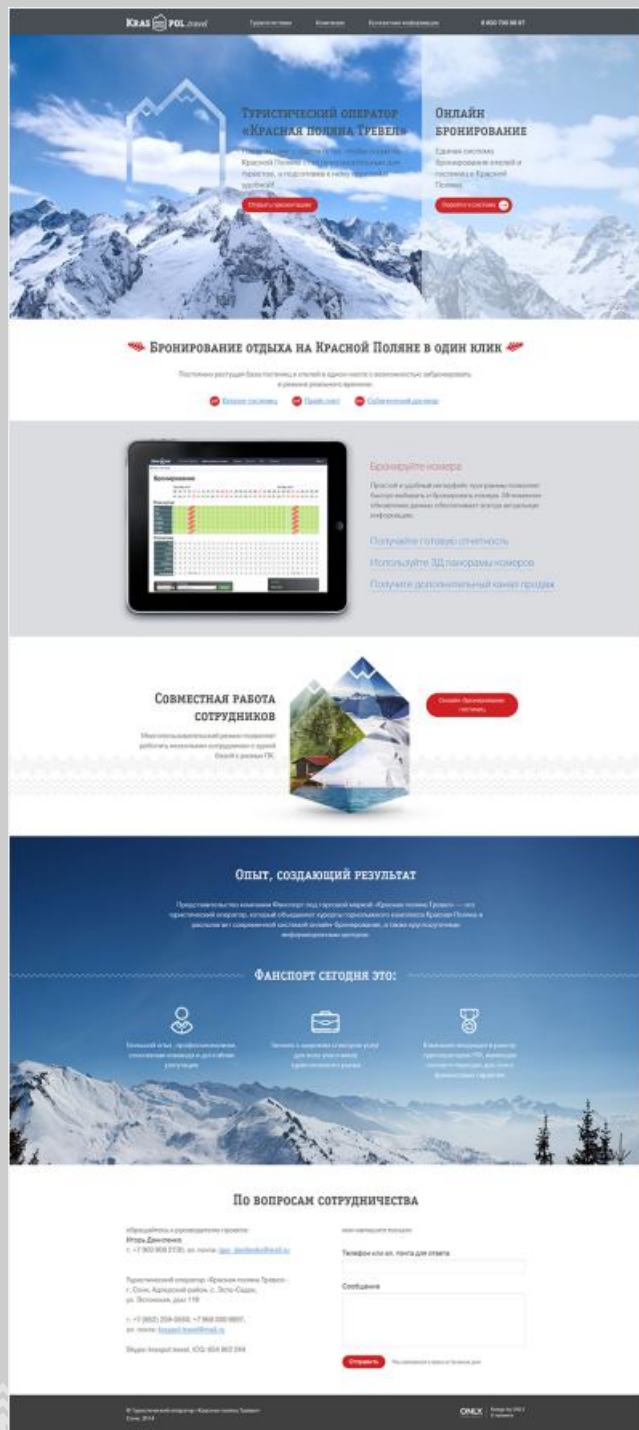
KRAS POL.travel Туроператорам Компания Контактная информация 8 800 700 88 97

Туристический оператор «Красная поляна Тревел»

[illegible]

Открыть презентацию

Онлайн бронирование

Единая система бронирования отелей и гостиниц в Красной Поляне

Перейти к системе

Бронирование отдыха на Красной Поляне в один клик

Постоянно растущая база гостиниц и отелей в одном месте с возможностью забронировать в режиме реального времени.

Каталог гостиниц Прайс-лист Собственный договор

Бронирование

Бронируйте номера

Простой и удобный интерфейс программы позволяет быстро выбирать и бронировать номера. Мгновенное обновление данных обеспечивает всегда актуальную информацию.

Получайте готовую отчетность

Используйте 3Д панорамы номеров

Получите дополнительный канал продаж

Совместная работа сотрудников

Многопользовательский режим позволяет работать нескольким сотрудникам с одной базой с разных ПК.

Онлайн бронирование гостиниц

Опыт, создающий результат

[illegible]

Фанспорт сегодня это:

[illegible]

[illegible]

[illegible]

По вопросам сотрудничества

Обращайтесь к руководителю проекта:
Игорь Даниленко
т. +7 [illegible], эл. почта: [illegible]

Туристический оператор «Красная поляна Тревел»
г. Сочи, Адлерский район, с. Эсто-Садок, ул. Эстонская, дом 119

т. +7 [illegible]
эл. почта: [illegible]

Skype: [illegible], ICQ: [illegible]

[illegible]

Телефон или эл. почта для ответа

Сообщение

Отправить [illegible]

© Туристический оператор «Красная поляна Тревел» Сочи, 2014

ONLX Design by ONLX